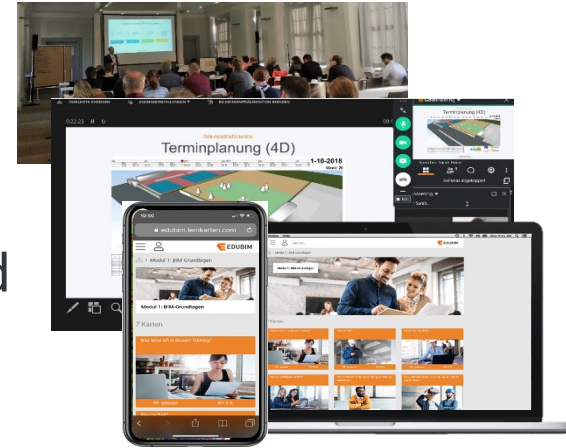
Terminplanung (4D)

1-10-2018

0:22:23

Terminplanung (4D)

d

19:50

edubim.lernkarten.com

EDUBIM

Modul 1: BIM Grundlagen

Modul 1: BIM-Grundlagen

7 Karten

Was lerne ich in diesem Training?

EDUBIM

Modul 1: BIM Grundlagen

Modul 1: BIM-Grundlagen